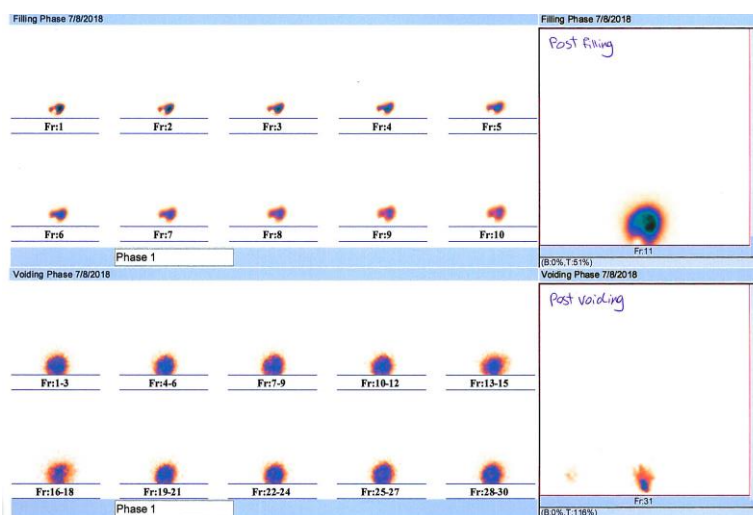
Filling Phase 7/8/2018

Fr:1
Fr:2
Fr:3
Fr:4
Fr:5
Fr:6
Fr:7
Fr:8
Fr:9
Fr:10

Phase 1

Filling Phase 7/8/2018

Post filling

Fr:11

(B:0%,T:51%)

Voiding Phase 7/8/2018

Fr:1-3
Fr:4-6
Fr:7-9
Fr:10-12
Fr:13-15
Fr:16-18
Fr:19-21
Fr:22-24
Fr:25-27
Fr:28-30

Phase 1

Voiding Phase 7/8/2018

Post voiding

Fr:31

(B:0%,T:116%)